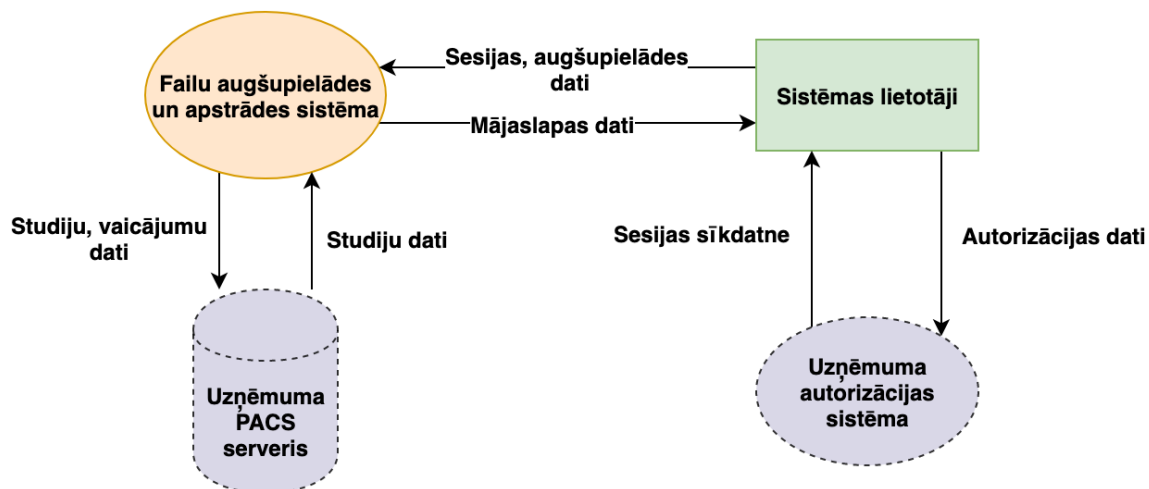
Failu augšupielādes un apstrādes sistēma

Sesijas, augšupielādes dati

Sistēmas lietotāji

Mājaslapas dati

Studiju, vaicājumu dati

Studiju dati

Sesijas sīkdatne

Autorizācijas dati

Uzņēmuma PACS serveris

Uzņēmuma autorizācijas sistēma